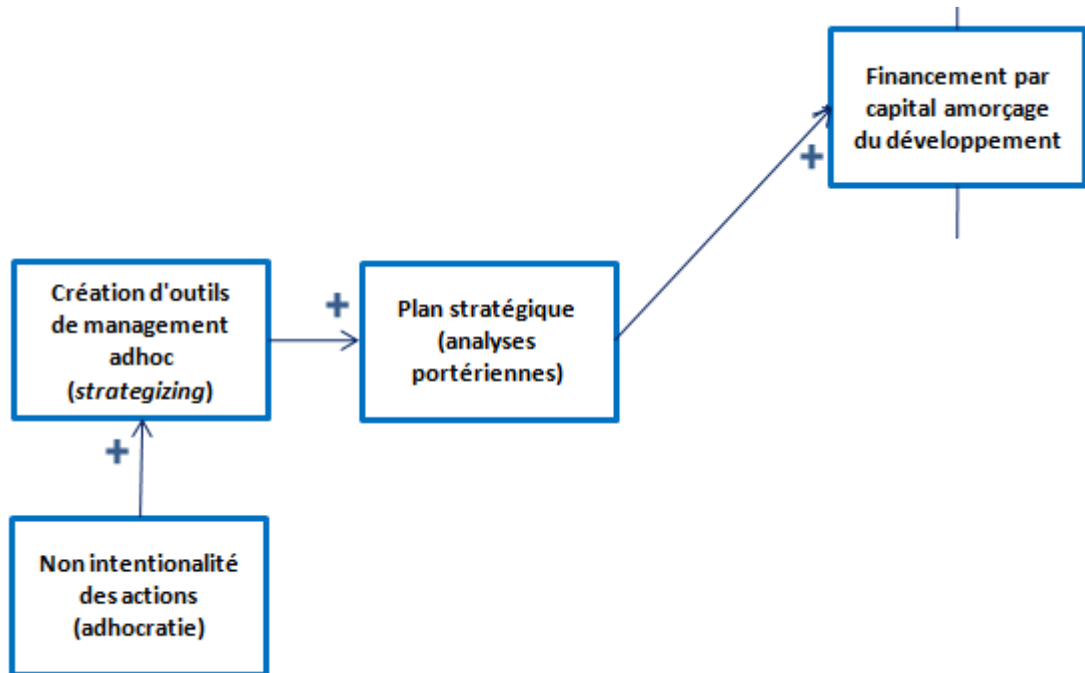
Financement par capital amorçage du développement

+

Création d'outils de management adhoc (*strategizing*)

+

Plan stratégique (analyses portériennes)

+

Non intentionalité des actions (adhocratie)